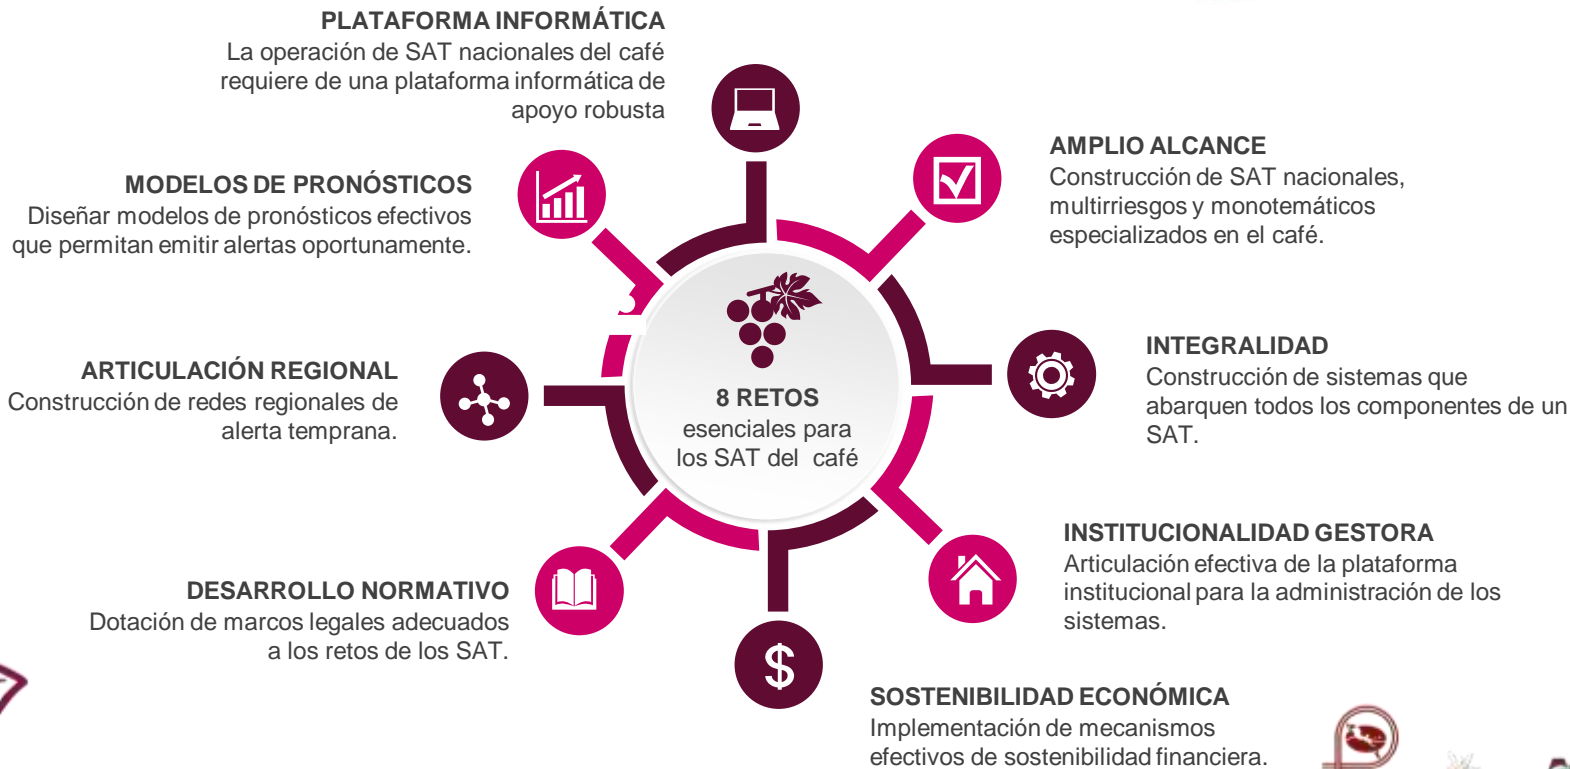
PLATAFORMA INFORMÁTICA
La operación de SAT nacionales del café requiere de una plataforma informática de apoyo robusta

AMPLIO ALCANCE
Construcción de SAT nacionales, multirriesgos y monotemáticos especializados en el café.

MODELOS DE PRONÓSTICOS
Diseñar modelos de pronósticos efectivos que permitan emitir alertas oportunamente.

INTEGRALIDAD
Construcción de sistemas que abarquen todos los componentes de un SAT.

ARTICULACIÓN REGIONAL
Construcción de redes regionales de alerta temprana.

8 RETOS
esenciales para los SAT del café

INSTITUCIONALIDAD GESTORA
Articulación efectiva de la plataforma institucional para la administración de los sistemas.

DESARROLLO NORMATIVO
Dotación de marcos legales adecuados a los retos de los SAT.

$

SOSTENIBILIDAD ECONÓMICA
Implementación de mecanismos efectivos de sostenibilidad financiera.